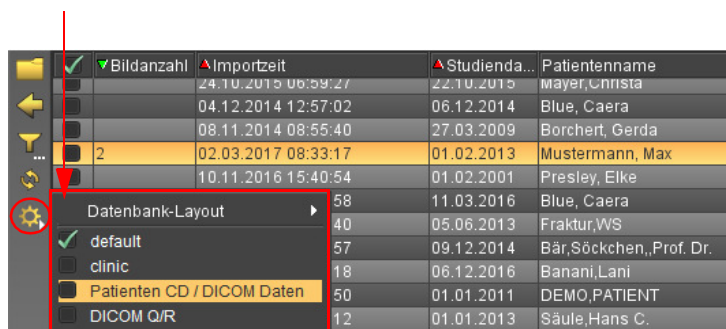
| | Bildanzahl | Importzeit | Studienda... | Patientenname |
|---|---|---|---|---|
| | | 24.10.2015 06:59:27 | 22.10.2015 | Mayer,Christa |
| | | 04.12.2014 12:57:02 | 06.12.2014 | Blue, Caera |
| | | 08.11.2014 08:55:40 | 27.03.2009 | Borchert, Gerda |
| | 2 | 02.03.2017 08:33:17 | 01.02.2013 | Mustermann, Max |
| | | 10.11.2016 15:40:54 | 01.02.2001 | Presley, Elke |
| | | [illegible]58 | 11.03.2016 | Blue, Caera |
| | | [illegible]40 | 05.06.2013 | Fraktur,WS |
| | | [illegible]57 | 09.12.2014 | Bär,Söckchen,,Prof. Dr. |
| | | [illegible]18 | 06.12.2016 | Banani,Lani |
| | | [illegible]50 | 01.01.2011 | DEMO,PATIENT |
| | | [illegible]12 | 01.01.2013 | Säule,Hans C. |

Datenbank-Layout
default
clinic
Patienten CD / DICOM Daten
DICOM Q/R